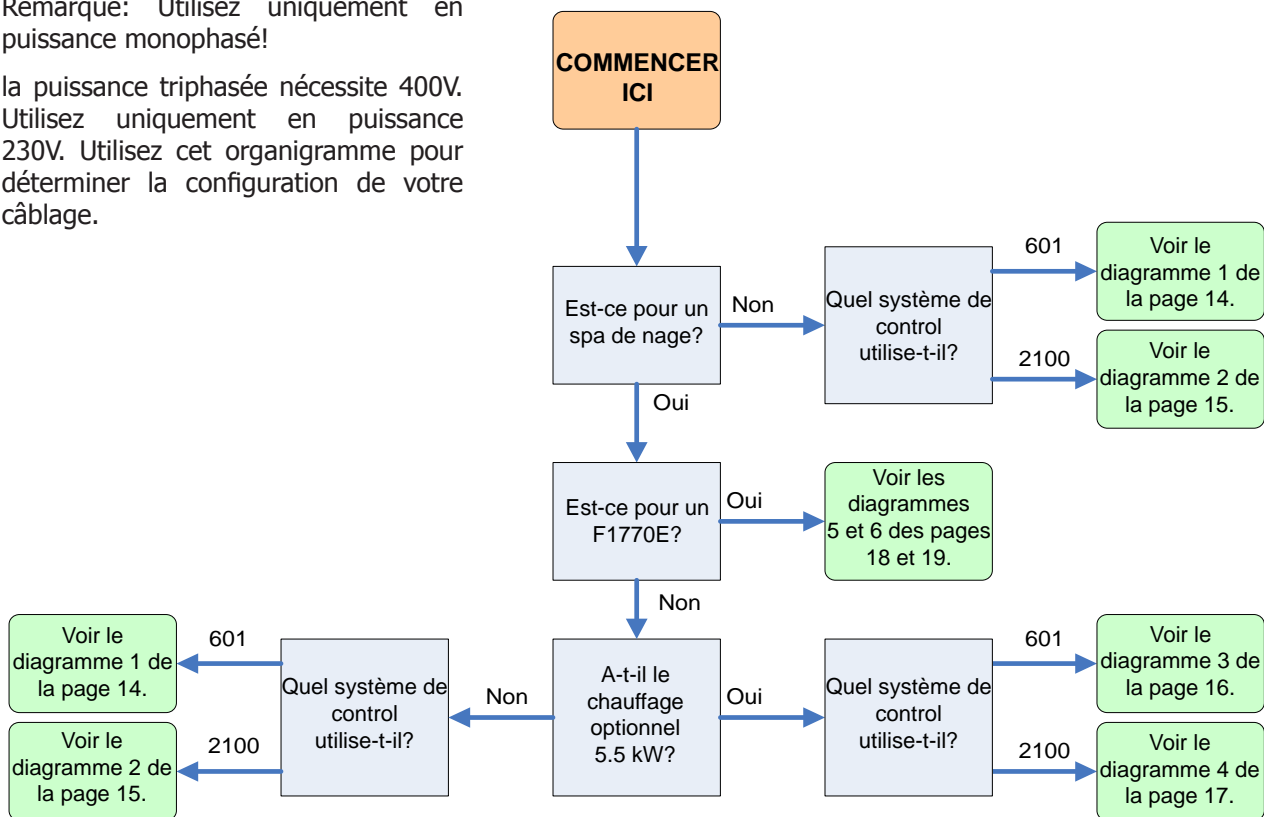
Remarque: Utilisez uniquement en puissance monophasé!

la puissance triphasée nécessite 400V. Utilisez uniquement en puissance 230V. Utilisez cet organigramme pour déterminer la configuration de votre câblage.

COMMENCER ICI

Est-ce pour un spa de nage?

Non

Quel système de control utilise-t-il?

601

Voir le diagramme 1 de la page 14.

2100

Voir le diagramme 2 de la page 15.

Oui

Est-ce pour un F1770E?

Oui

Voir les diagrammes 5 et 6 des pages 18 et 19.

Non

A-t-il le chauffage optionnel 5.5 kW?

Non

Quel système de control utilise-t-il?

601

Voir le diagramme 1 de la page 14.

2100

Voir le diagramme 2 de la page 15.

Oui

Quel système de control utilise-t-il?

601

Voir le diagramme 3 de la page 16.

2100

Voir le diagramme 4 de la page 17.